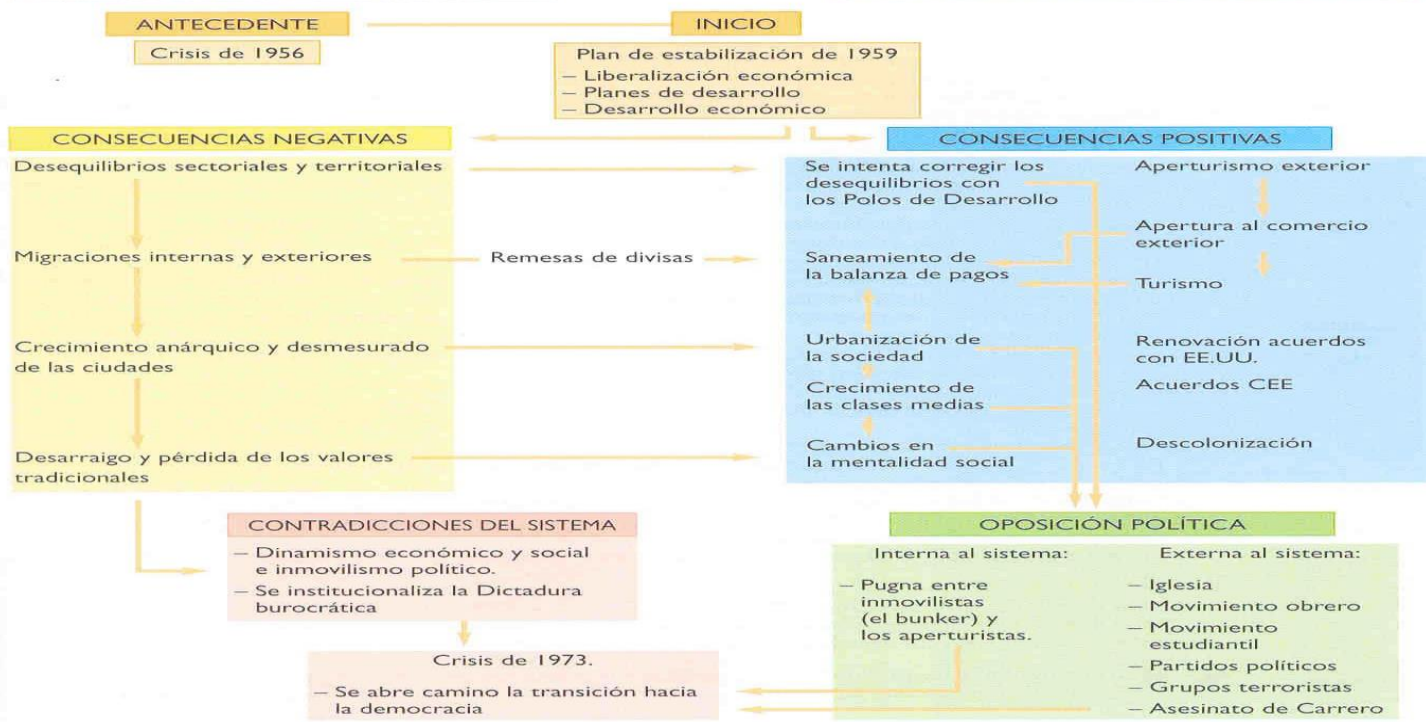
ANTECEDENTE

Crisis de 1956

INICIO

Plan de estabilización de 1959
– Liberalización económica
– Planes de desarrollo
– Desarrollo económico

CONSECUENCIAS NEGATIVAS

Desequilibrios sectoriales y territoriales

Migraciones internas y exteriores

Remesas de divisas

Crecimiento anárquico y desmesurado de las ciudades

Desarraigo y pérdida de los valores tradicionales

CONSECUENCIAS POSITIVAS

Se intenta corregir los desequilibrios con los Polos de Desarrollo

Saneamiento de la balanza de pagos

Urbanización de la sociedad

Crecimiento de las clases medias

Cambios en la mentalidad social

Aperturismo exterior

Apertura al comercio exterior

Turismo

Renovación acuerdos con EE.UU.

Acuerdos CEE

Descolonización

CONTRADICCIONES DEL SISTEMA

– Dinamismo económico y social e inmovilismo político.
– Se institucionaliza la Dictadura burocrática

Crisis de 1973.

– Se abre camino la transición hacia la democracia

OPOSICIÓN POLÍTICA

Interna al sistema:

– Pugna entre inmovilistas (el bunker) y los aperturistas.

Externa al sistema:

– Iglesia
– Movimiento obrero
– Movimiento estudiantil
– Partidos políticos
– Grupos terroristas
– Asesinato de Carrero